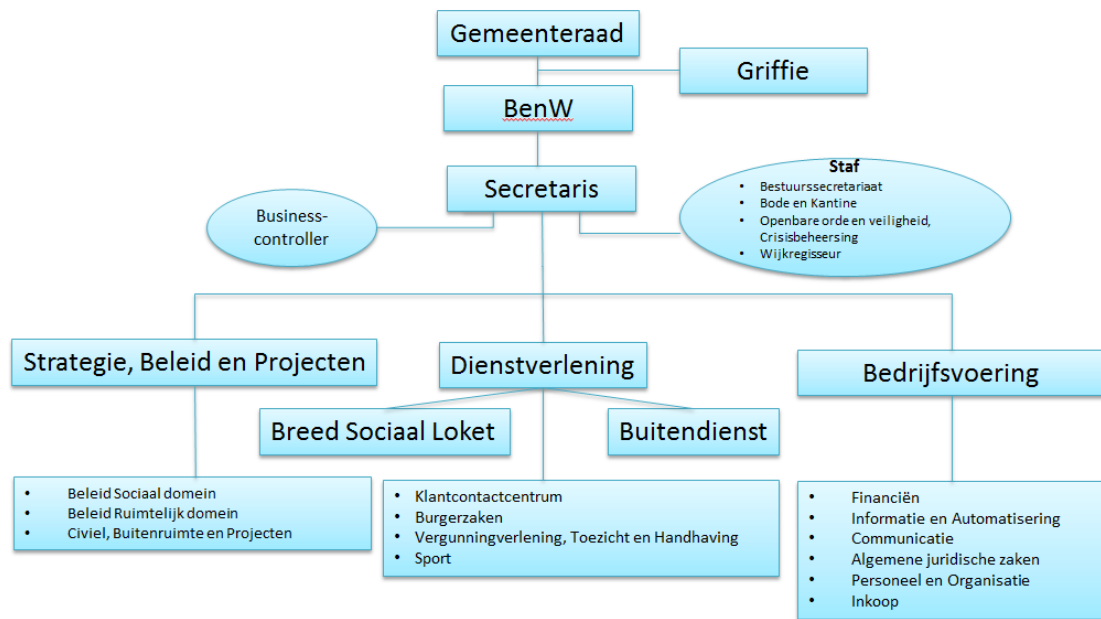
Gemeenteraad

Griffie

BenW

Secretaris

Business-controller

Staf
- Bestuurssecretariaat
- Bode en Kantine
- Openbare orde en veiligheid, Crisisbeheersing
- Wijkregisseur

Strategie, Beleid en Projecten

Dienstverlening

Bedrijfsvoering

Breed Sociaal Loket

Buitendienst

- Beleid Sociaal domein
- Beleid Ruimtelijk domein
- Civiel, Buitenruimte en Projecten

- Klantcontactcentrum
- Burgerzaken
- Vergunningverlening, Toezicht en Handhaving
- Sport

- Financiën
- Informatie en Automatisering
- Communicatie
- Algemene juridische zaken
- Personeel en Organisatie
- Inkoop